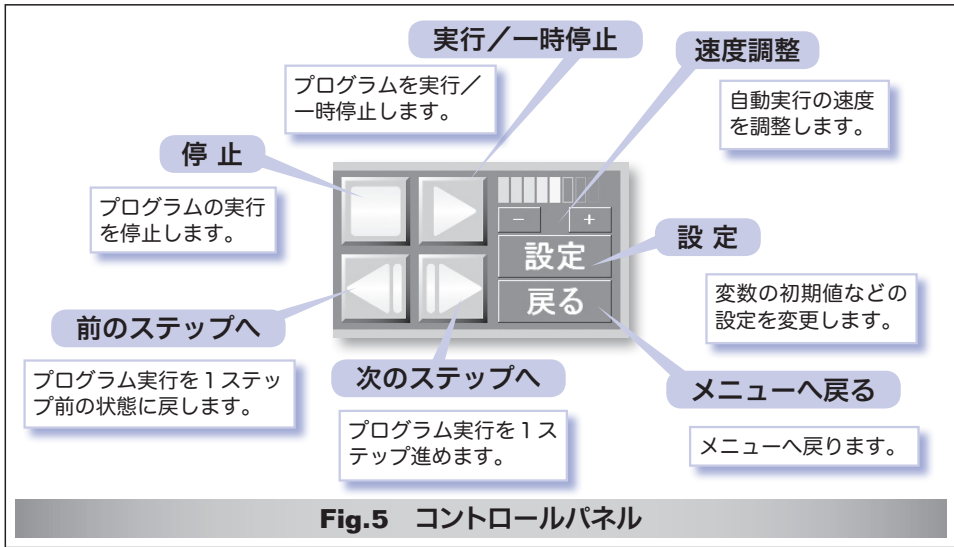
実行／一時停止

プログラムを実行／一時停止します。

速度調整

自動実行の速度を調整します。

停 止

プログラムの実行を停止します。

－ ＋

設定

戻る

設 定

変数の初期値などの設定を変更します。

前のステップへ

プログラム実行を１ステップ前の状態に戻します。

次のステップへ

プログラム実行を１ステップ進めます。

メニューへ戻る

メニューへ戻ります。

Fig.5 コントロールパネル